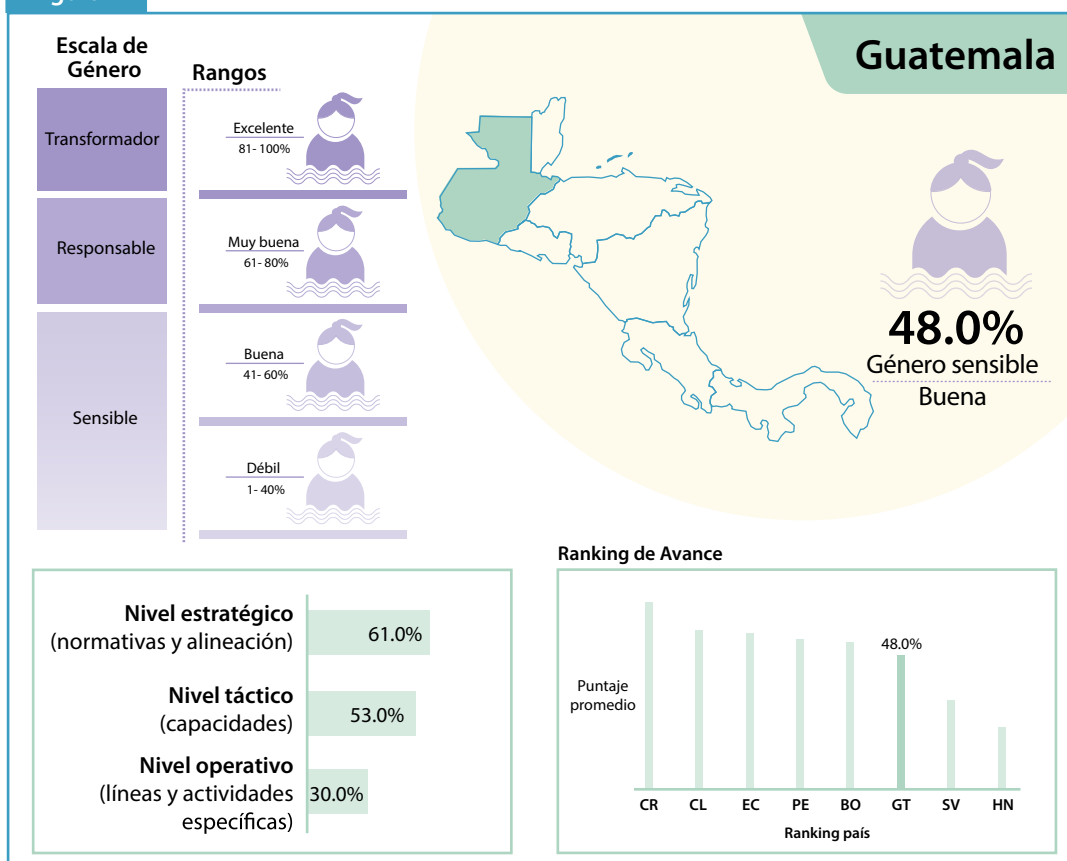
Escala de Género

Rangos

Transformador

Excelente
81- 100%

Responsable

Muy buena
61- 80%

Sensible

Buena
41- 60%

Débil
1- 40%

Guatemala

48.0%
Género sensible
Buena

Nivel estratégico
(normativas y alineación)
61.0%

Nivel táctico
(capacidades)
53.0%

Nivel operativo
(líneas y actividades específicas)
30.0%

Ranking de Avance

Puntaje promedio

48.0%

CR CL EC PE BO GT SV HN

Ranking país